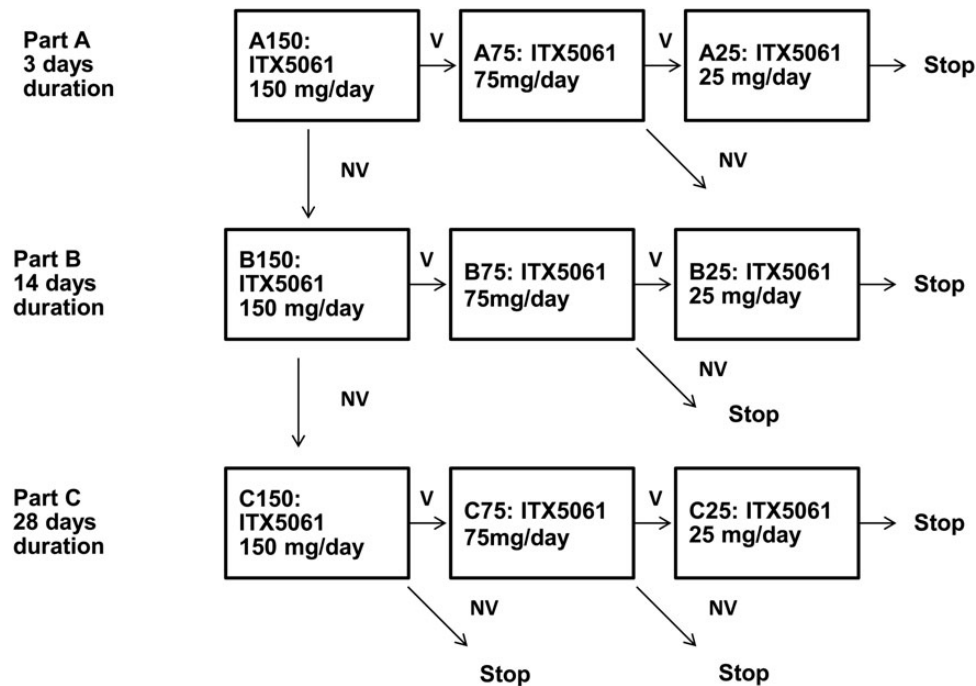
Part A
3 days
duration

A150:
ITX5061
150 mg/day

V

A75: ITX5061
75mg/day

V

A25: ITX5061
25 mg/day

Stop

NV

NV

Part B
14 days
duration

B150:
ITX5061
150 mg/day

V

B75: ITX5061
75mg/day

V

B25: ITX5061
25 mg/day

Stop

NV

NV

Stop

Part C
28 days
duration

C150:
ITX5061
150 mg/day

V

C75: ITX5061
75mg/day

V

C25: ITX5061
25 mg/day

Stop

NV

NV

Stop

Stop